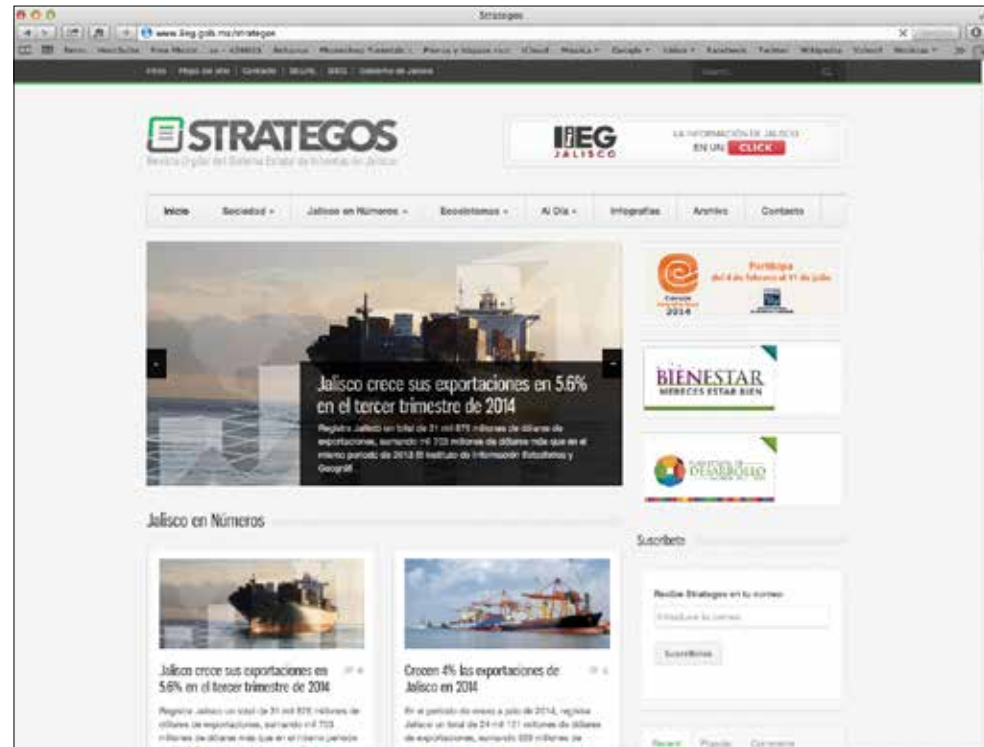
Strategos

www.iieg.gob.mx/strategos

Inicio | Mapa de sitio | Contacto | SEIJAL | IIEG | Gobierno de Jalisco

STRATEGOS
Revista Digital del Sistema Estatal de Información de Jalisco

IIEG JALISCO

LA INFORMACIÓN DE JALISCO EN UN CLICK

Inicio | Sociedad | Jalisco en Números | Ecosistemas | Al Día | Infografías | Archivo | Contacto

Jalisco crece sus exportaciones en 5.6% en el tercer trimestre de 2014

Registra Jalisco un total de 31 mil 875 millones de dólares de exportaciones, sumando mil 703 millones de dólares más que en el mismo periodo de 2013 El Instituto de Información Estadística y Geográfi

Participa
del 4 de febrero al 01 de julio
2014

BIENESTAR
MERECES ESTAR BIEN

DESARROLLO

Jalisco en Números

Jalisco crece sus exportaciones en 5.6% en el tercer trimestre de 2014

Registra Jalisco un total de 31 mil 875 millones de dólares de exportaciones, sumando mil 703 millones de dólares más que en el mismo periodo

Crecen 4% las exportaciones de Jalisco en 2014

En el periodo de enero a julio de 2014, registra Jalisco un total de 24 mil 121 millones de dólares de exportaciones, sumando 889 millones de

Suscríbete

Recibe Strategos en tu correo:

Introduce tu correo

Suscribirse

Recent | Popular | Comments